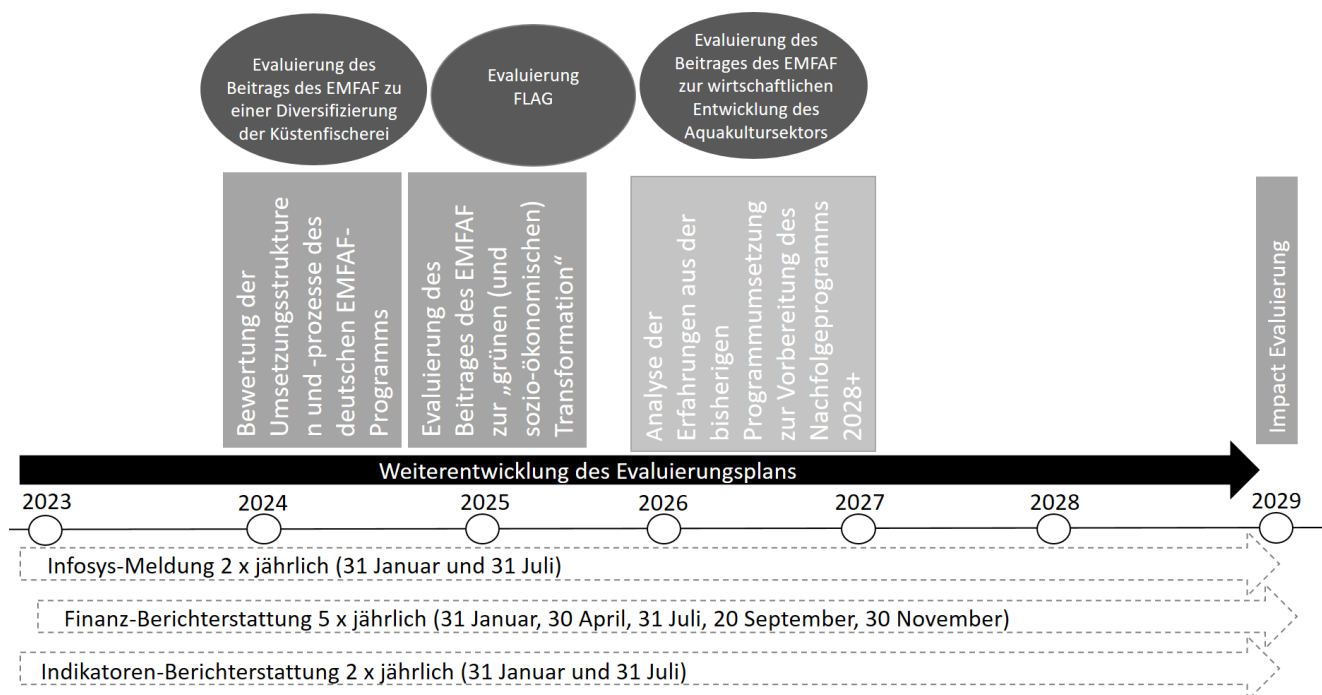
Evaluierung des Beitrags des EMFAF zu einer Diversifizierung der Küstenfischerei

Evaluierung FLAG

Evaluierung des Beitrages des EMFAF zur wirtschaftlichen Entwicklung des Aquakultursektors

Bewertung der Umsetzungsstrukturen und -prozesse des deutschen EMFAF-Programms

Evaluierung des Beitrages des EMFAF zur „grünen (und sozio-ökonomischen) Transformation"

Analyse der Erfahrungen aus der bisherigen Programmumsetzung zur Vorbereitung des Nachfolgeprogramms 2028+

Impact Evaluierung

Weiterentwicklung des Evaluierungsplans

2023
2024
2025
2026
2027
2028
2029

Infosys-Meldung 2 x jährlich (31 Januar und 31 Juli)

Finanz-Berichterstattung 5 x jährlich (31 Januar, 30 April, 31 Juli, 20 September, 30 November)

Indikatoren-Berichterstattung 2 x jährlich (31 Januar und 31 Juli)